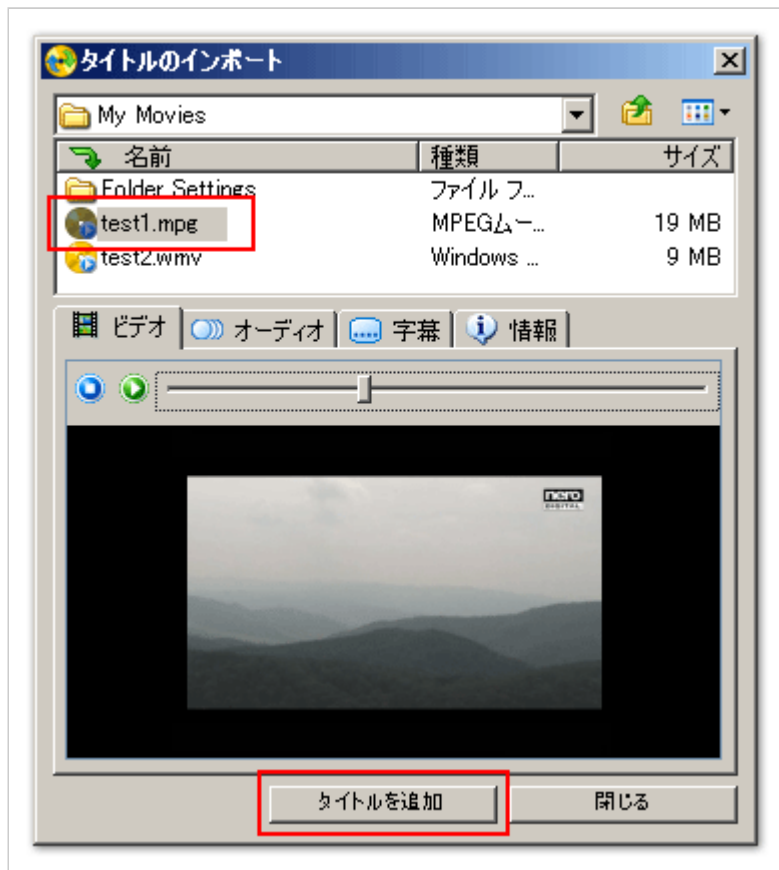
タイトルのインポート

My Movies

| 名前 | 種類 | サイズ |
|---|---|---|
| Folder Settings | ファイル フ... | |
| test1.mpg | MPEGムー... | 19 MB |
| test2.wmv | Windows ... | 9 MB |

ビデオ オーディオ 字幕 情報

nero DIGITAL

タイトルを追加 閉じる